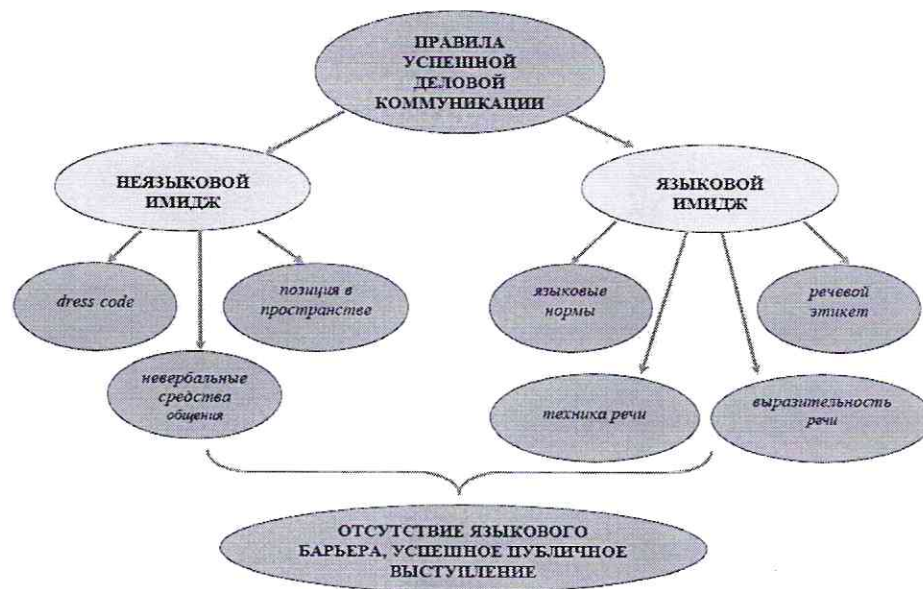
ПРАВИЛА УСПЕШНОЙ ДЕЛОВОЙ КОММУНИКАЦИИ

НЕЯЗЫКОВОЙ ИМИДЖ

ЯЗЫКОВОЙ ИМИДЖ

dress code

позиция в пространстве

невербальные средства общения

языковые нормы

речевой этикет

техника речи

выразительность речи

ОТСУТСТВИЕ ЯЗЫКОВОГО БАРЬЕРА, УСПЕШНОЕ ПУБЛИЧНОЕ ВЫСТУПЛЕНИЕ